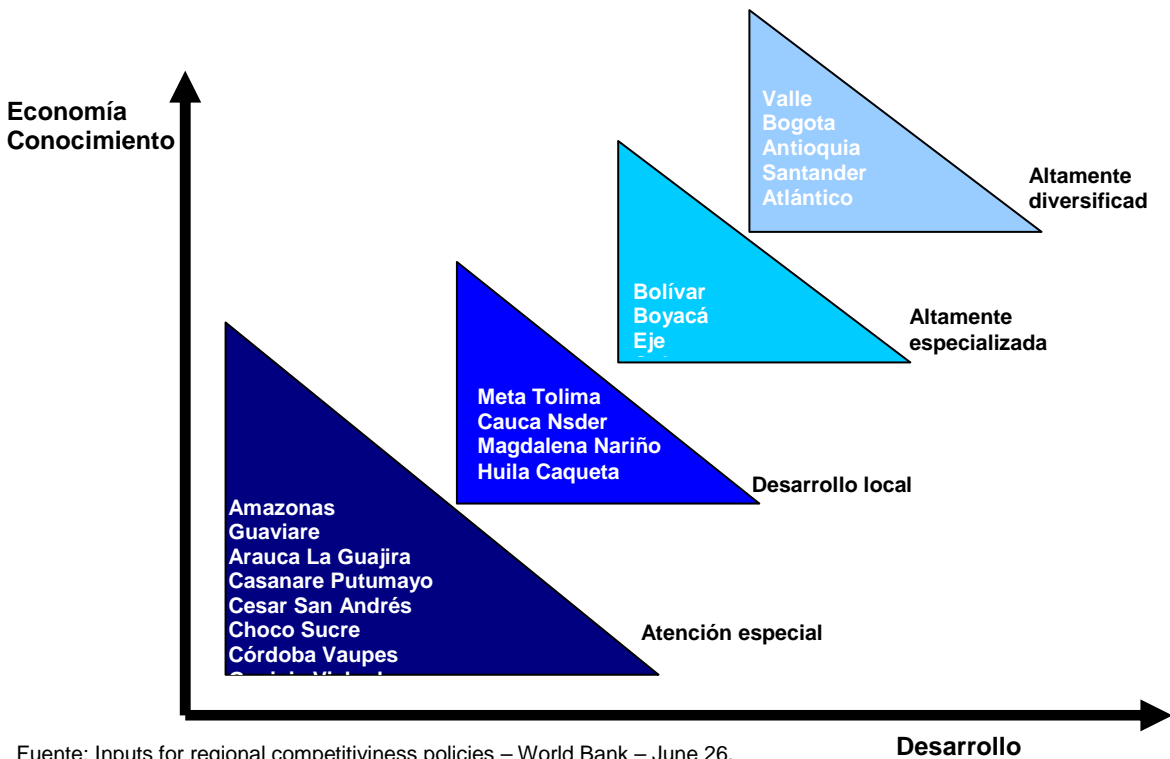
Economía Conocimiento

Valle
Bogota
Antioquia
Santander
Atlántico

Altamente diversificad

Bolívar
Boyacá
Eje
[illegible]

Altamente especializada

Meta Tolima
Cauca Nsder
Magdalena Nariño
Huila Caqueta

Desarrollo local

Amazonas
Guaviare
Arauca La Guajira
Casanare Putumayo
Cesar San Andrés
Choco Sucre
Córdoba Vaupes
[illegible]

Atención especial

Fuente: Inputs for regional competitiviness policies – World Bank – June 26.

Desarrollo